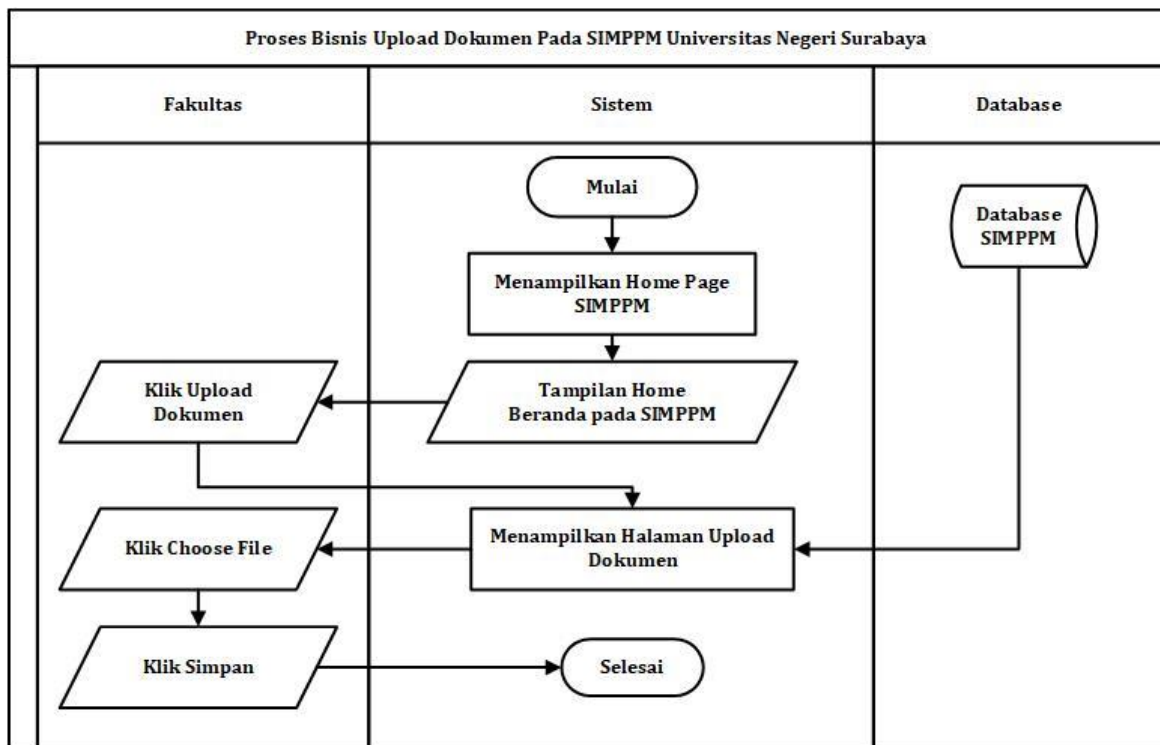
Proses Bisnis Upload Dokumen Pada SIMPPM Universitas Negeri Surabaya

| Fakultas | Sistem | Database |
|---|---|---|

Mulai

Database SIMPPM

Menampilkan Home Page SIMPPM

Klik Upload Dokumen

Tampilan Home Beranda pada SIMPPM

Klik Choose File

Menampilkan Halaman Upload Dokumen

Klik Simpan

Selesai